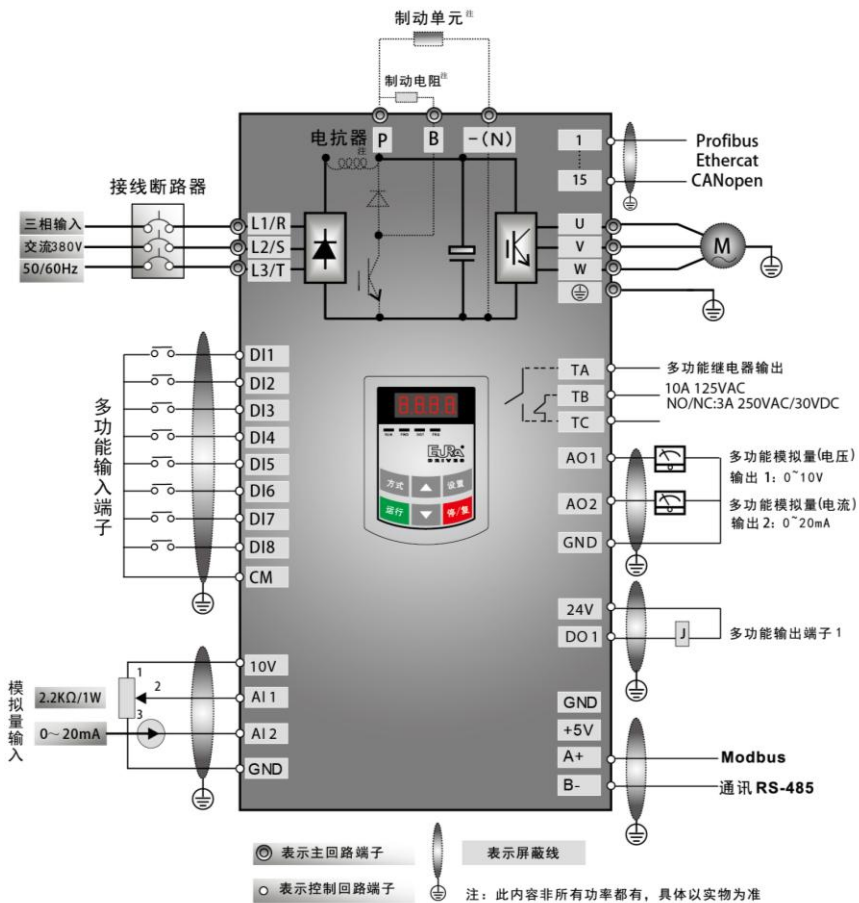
制动单元注

制动电阻注

P B -(N)

电抗器注

接线断路器

三相输入
交流380V
50/60Hz

L1/R
L2/S
L3/T

1
15

Profibus
Ethercat
CANopen

U
V
W

M

DI1
DI2
DI3
DI4
DI5
DI6
DI7
DI8
CM

多功能输入端子

TA
TB
TC

多功能继电器输出
10A 125VAC
NO/NC:3A 250VAC/30VDC

8.8.8.8

EURA DRIVES

方式 设置
运行 停/复

AO1
AO2
GND

多功能模拟量(电压)
输出 1: 0~10V
多功能模拟量(电流)
输出 2: 0~20mA

24V
DO1

J

多功能输出端子 1

模拟量输入

10V
AI1
AI2
GND

1
2
3

2.2KΩ/1W
0~20mA

GND
+5V
A+
B-

Modbus
通讯 RS-485

表示主回路端子
表示控制回路端子
表示屏蔽线

注：此内容非所有功率都有，具体以实物为准